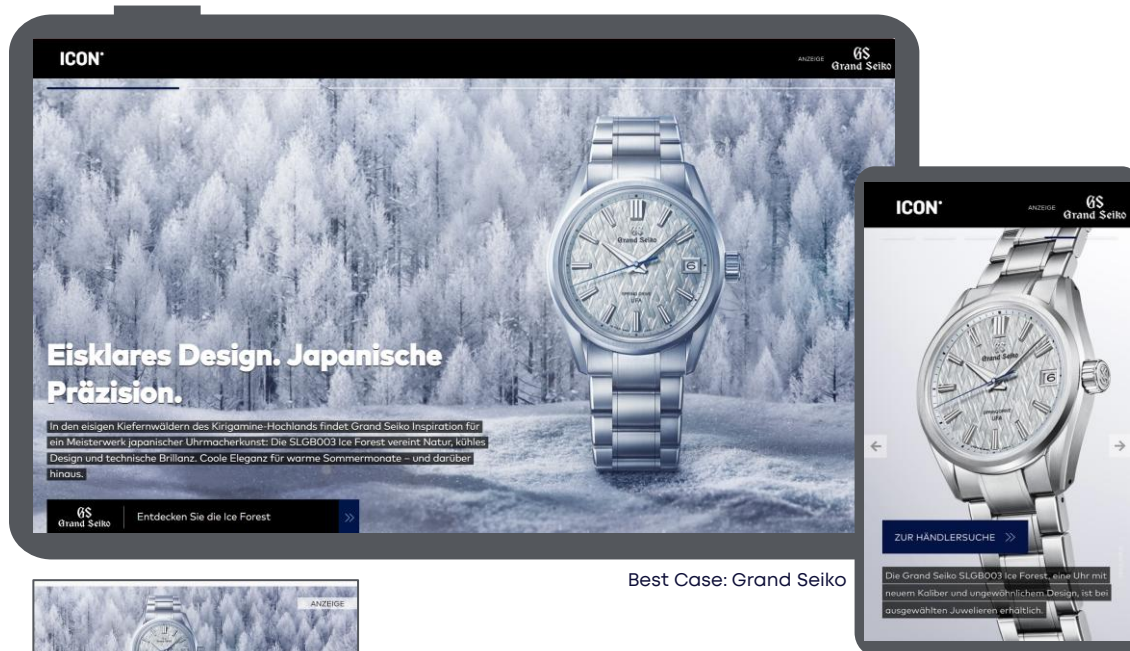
ICON'

ANZEIGE GS Grand Seiko

Eisklares Design. Japanische Präzision.

In den eisigen Kiefernwäldern des Kirigamine-Hochlands findet Grand Seiko Inspiration für ein Meisterwerk japanischer Uhrmacherkunst: Die SLGB003 Ice Forest vereint Natur, kühles Design und technische Brillanz. Coole Eleganz für warme Sommermonate – und darüber hinaus.

GS Grand Seiko | Entdecken Sie die Ice Forest »

ICON'

ANZEIGE GS Grand Seiko

ZUR HÄNDLERSUCHE »

Die Grand Seiko SLGB003 Ice Forest, eine Uhr mit neuem Kaliber und ungewöhnlichem Design, ist bei ausgewählten Juwelieren erhältlich.

Best Case: Grand Seiko

ANZEIGE